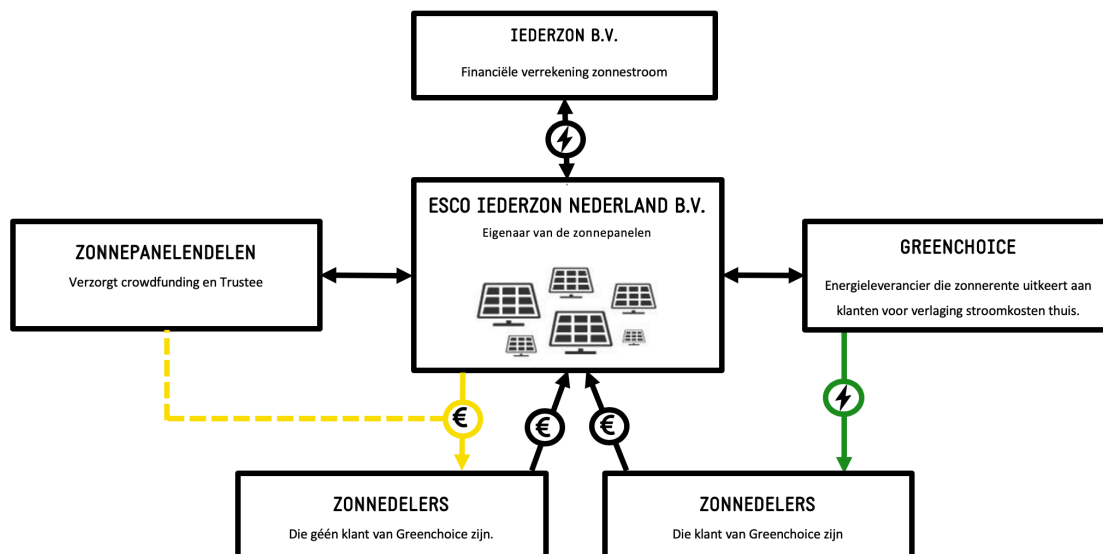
IEDERZON B.V.

Financiële verrekening zonnestroom

ZONNEPANELENDELEN

Verzorgt crowdfunding en Trustee

ESCO IEDERZON NEDERLAND B.V.

Eigenaar van de zonnepanelen

GREENCHOICE

Energieleverancier die zonnerente uitkeert aan klanten voor verlaging stroomkosten thuis.

€

€

€

ZONNEDELERS

Die géén klant van Greenchoice zijn.

ZONNEDELERS

Die klant van Greenchoice zijn